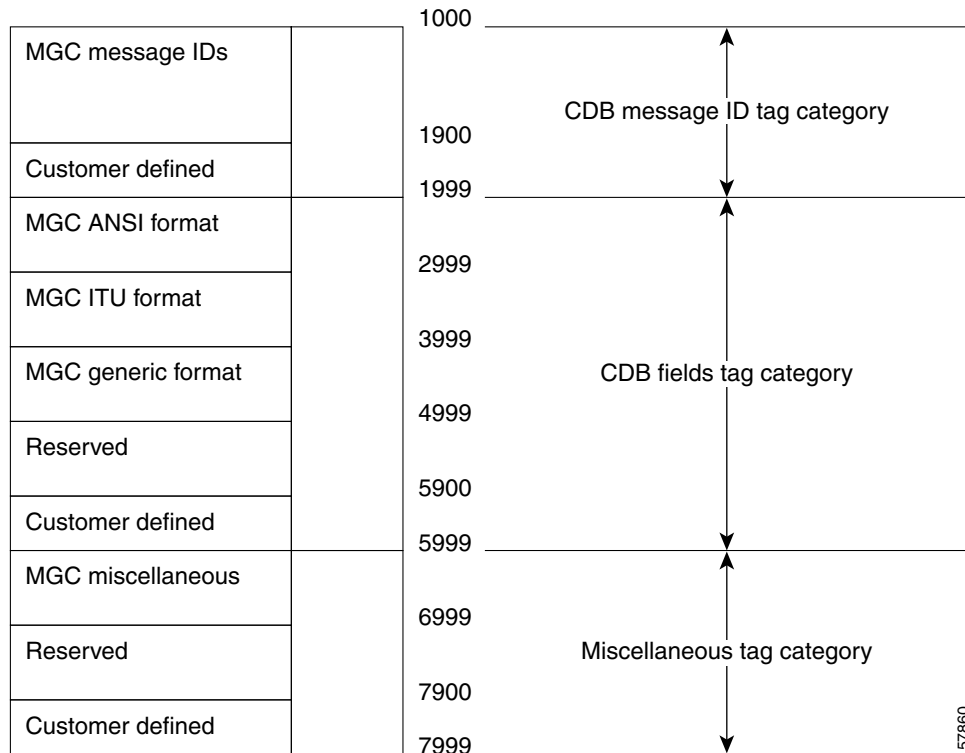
MGC message IDs
Customer defined
MGC ANSI format
MGC ITU format
MGC generic format
Reserved
Customer defined
MGC miscellaneous
Reserved
Customer defined

1000
1900
1999
2999
3999
4999
5900
5999
6999
7900
7999

CDB message ID tag category
CDB fields tag category
Miscellaneous tag category

57860